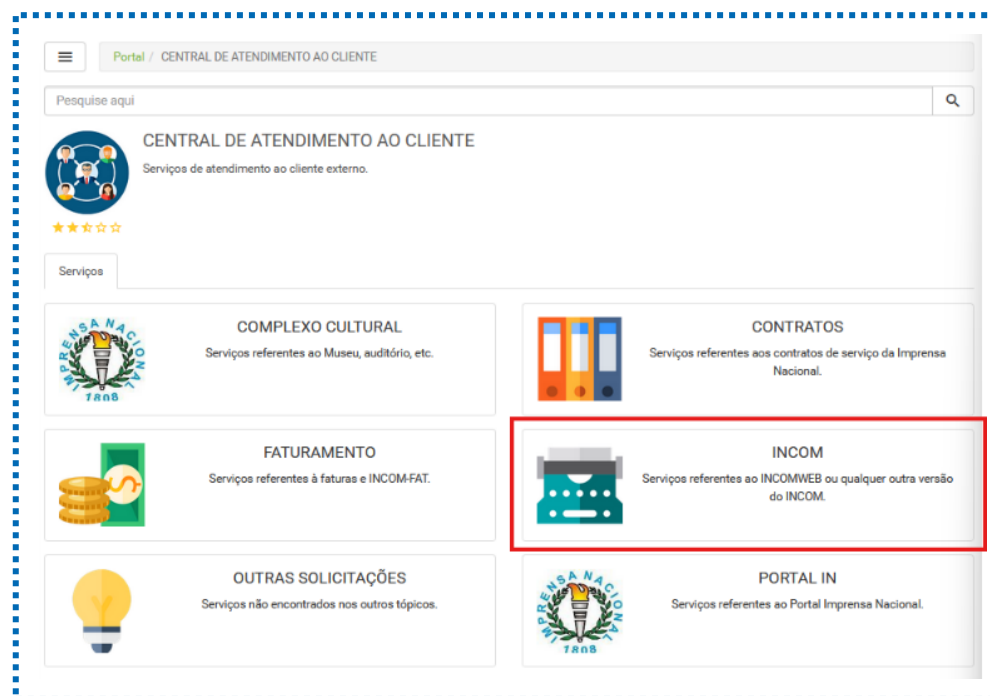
Portal / CENTRAL DE ATENDIMENTO AO CLIENTE

Pesquise aqui

CENTRAL DE ATENDIMENTO AO CLIENTE

Serviços de atendimento ao cliente externo.

Serviços

IMPRENSA NACIONAL 1808

COMPLEXO CULTURAL

Serviços referentes ao Museu, auditório, etc.

CONTRATOS

Serviços referentes aos contratos de serviço da Imprensa Nacional.

FATURAMENTO

Serviços referentes à faturas e INCOM-FAT.

INCOM

Serviços referentes ao INCOMWEB ou qualquer outra versão do INCOM.

OUTRAS SOLICITAÇÕES

Serviços não encontrados nos outros tópicos.

IMPRENSA NACIONAL 1808

PORTAL IN

Serviços referentes ao Portal Imprensa Nacional.